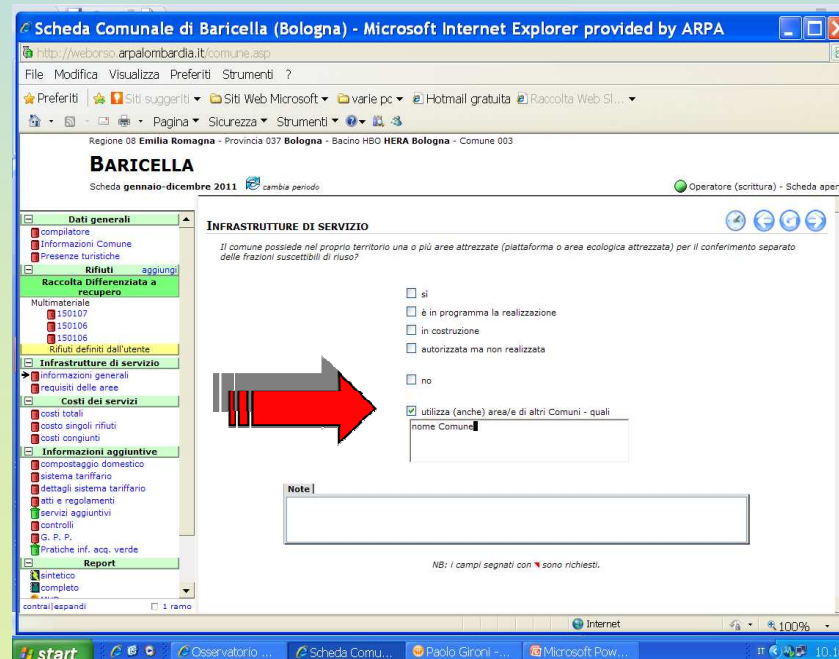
Scheda Comunale di Baricella (Bologna) - Microsoft Internet Explorer provided by ARPA

http://weborso.arpalombardia.it/comune.asp

File Modifica Visualizza Preferiti Strumenti ?

Preferiti | Siti suggeriti ▾ Siti Web Microsoft ▾ varie pc ▾ Hotmail gratuita Raccolta Web Sl... ▾

Pagina ▾ Sicurezza ▾ Strumenti ▾

Regione 08 Emilia Romagna - Provincia 037 Bologna - Bacino HBO HERA Bologna - Comune 003

BARICELLA

Scheda gennaio-dicembre 2011 cambia periodo

Operatore (scrittura) - Scheda aper

Dati generali
compilatore
Informazioni Comune
Presenze turistiche
Rifiuti aggiungi
Raccolta Differenziata a recupero
Multimateriale
150107
150106
150106
Rifiuti definiti dall'utente
Infrastrutture di servizio
informazioni generali
requisiti delle aree
Costi dei servizi
costi totali
costo singoli rifiuti
costi congiunti
Informazioni aggiuntive
compostaggio domestico
sistema tariffario
dettagli sistema tariffario
atti e regolamenti
servizi aggiuntivi
controlli
G. P. P.
Pratiche inf. acq. verde
Report
sintetico
completo
contrai|espandi 1 ramo

INFRASTRUTTURE DI SERVIZIO

Il comune possiede nel proprio territorio una o più aree attrezzate (piattaforma o area ecologica attrezzata) per il conferimento separato delle frazioni suscettibili di riuso?

si
è in programma la realizzazione
in costruzione
autorizzata ma non realizzata

no

utilizza (anche) area/e di altri Comuni - quali
nome Comune

Note

NB: I campi segnati con sono richiesti.

Internet 100%

start Osservatorio ... Scheda Comu... Paolo Gironi -... Microsoft Pow... IT 10.1